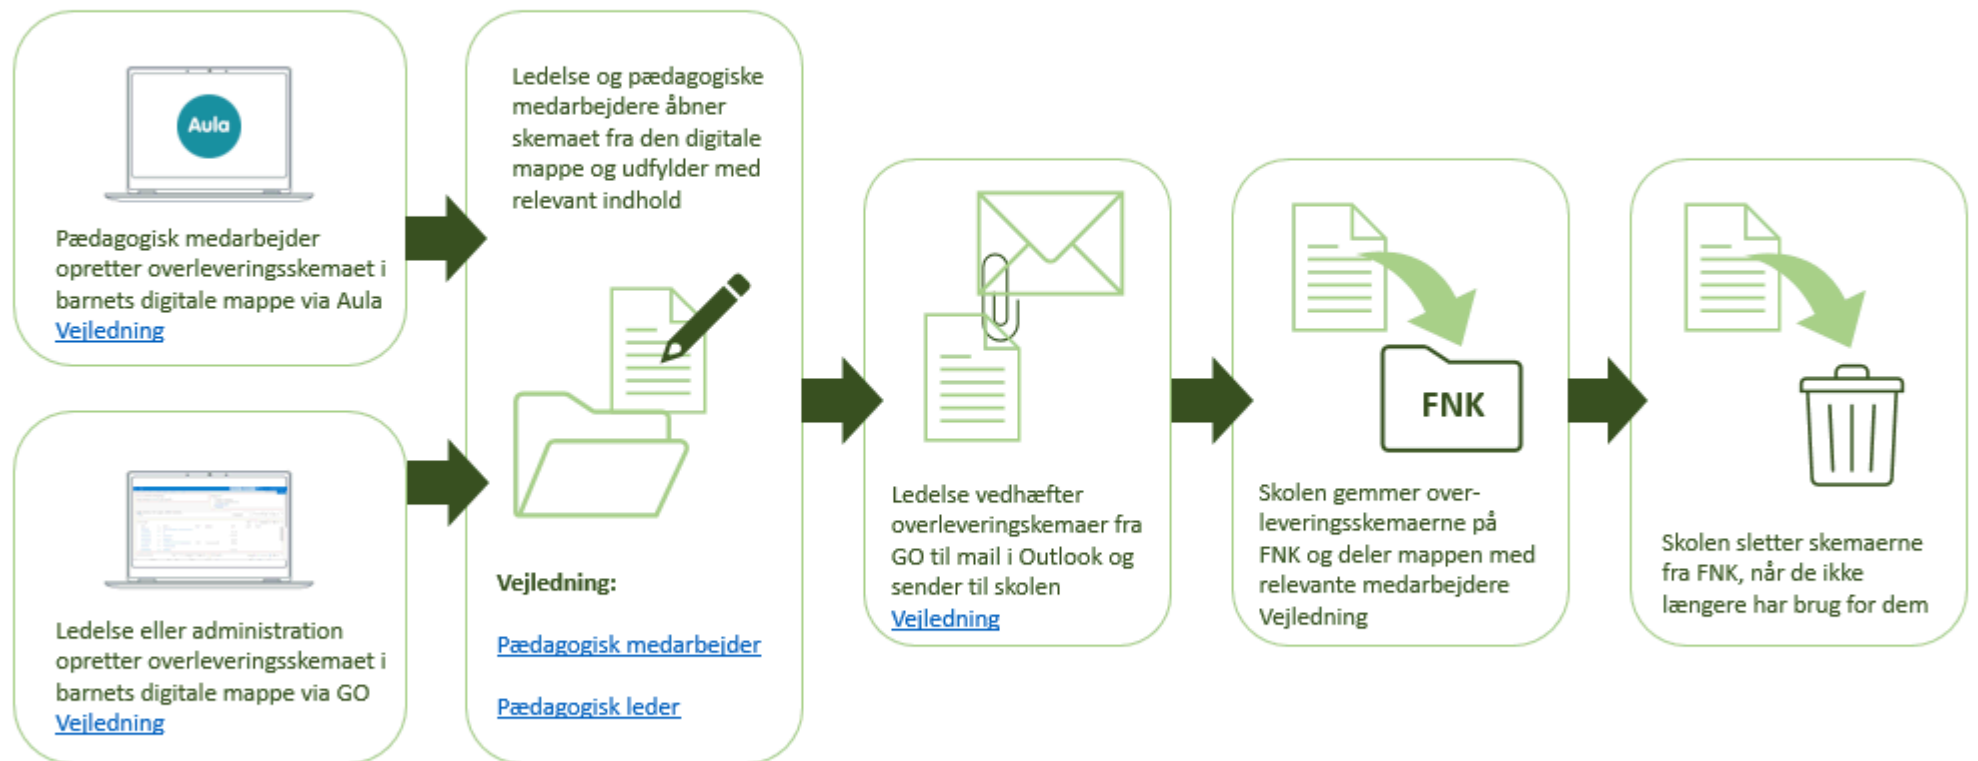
Aula

Pædagogisk medarbejder opretter overleveringsskemaet i barnets digitale mappe via Aula
Vejledning

Ledelse eller administration opretter overleveringsskemaet i barnets digitale mappe via GO
Vejledning

Ledelse og pædagogiske medarbejdere åbner skemaet fra den digitale mappe og udfylder med relevant indhold

Vejledning:

Pædagogisk medarbejder

Pædagogisk leder

Ledelse vedhæfter overleveringskemaer fra GO til mail i Outlook og sender til skolen
Vejledning

FNK

Skolen gemmer overleveringsskemaerne på FNK og deler mappen med relevante medarbejdere
Vejledning

Skolen sletter skemaerne fra FNK, når de ikke længere har brug for dem